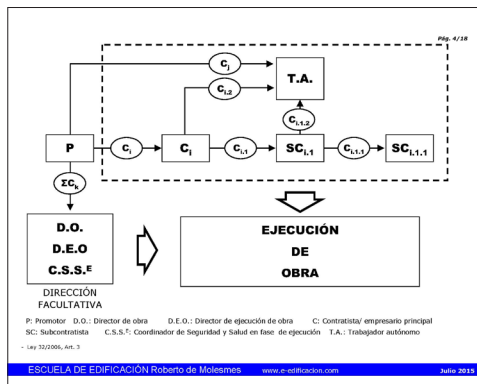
Pág. 4/18

$C_j$

T.A.

$C_{i,2}$

$C_{i,1,2}$

P

$C_i$

$C_I$

$C_{i,1}$

$SC_{i,1}$

$C_{i,1,1}$

$SC_{i,1,1}$

$\Sigma C_k$

D.O.

D.E.O

C.S.S.$^E$

DIRECCIÓN FACULTATIVA

EJECUCIÓN DE OBRA

P: Promotor D.O.: Director de obra D.E.O.: Director de ejecución de obra C: Contratista/ empresario principal

SC: Subcontratista C.S.S.$^E$: Coordinador de Seguridad y Salud en fase de ejecución T.A.: Trabajador autónomo

- Ley 32/2006, Art. 3

ESCUELA DE EDIFICACIÓN Roberto de Molesmes www.e-edificacion.com Julio 2015